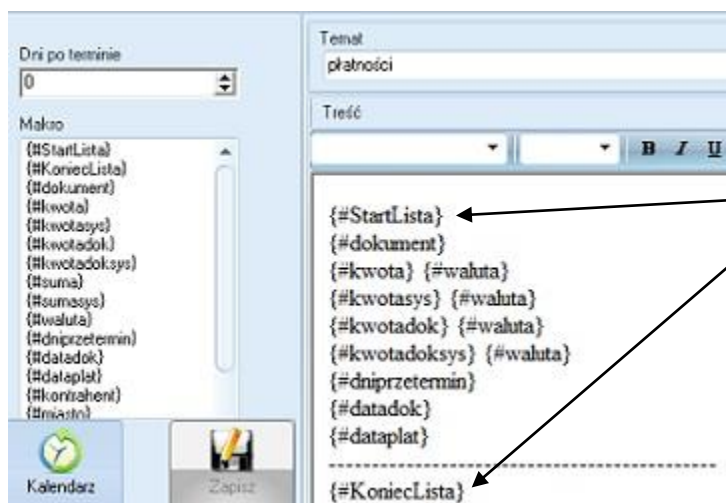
Dni po terminie
0
Makro
{#StartLista}
{#KoniecLista}
{#dokument}
{#kwota}
{#kwotasys}
{#kwotadok}
{#kwotadoksys}
{#suma}
{#sumasys}
{#waluta}
{#dniprzetermin}
{#datadok}
{#dataplat}
{#kontrahent}
{#miasto}
Kalendarz
Zapisz

Temat
płatności
Treść
B I U

{#StartLista}
{#dokument}
{#kwota} {#waluta}
{#kwotasys} {#waluta}
{#kwotadok} {#waluta}
{#kwotadoksys} {#waluta}
{#dniprzetermin}
{#datadok}
{#dataplat}
------------------------------------------------
{#KoniecLista}